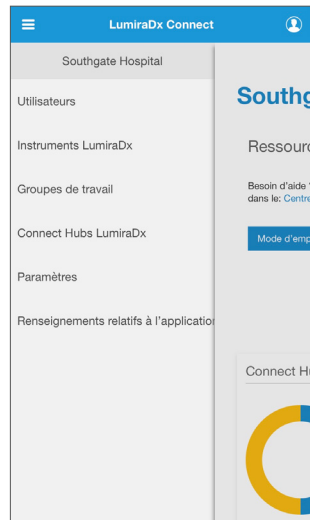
LumiraDx Connect

Southgate Hospital

Utilisateurs

Instruments LumiraDx

Groupes de travail

Connect Hubs LumiraDx

Paramètres

Renseignements relatifs à l'application

Southg

Ressourc

Besoin d'aide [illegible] dans le: Centre

Mode d'emp

Connect Hu